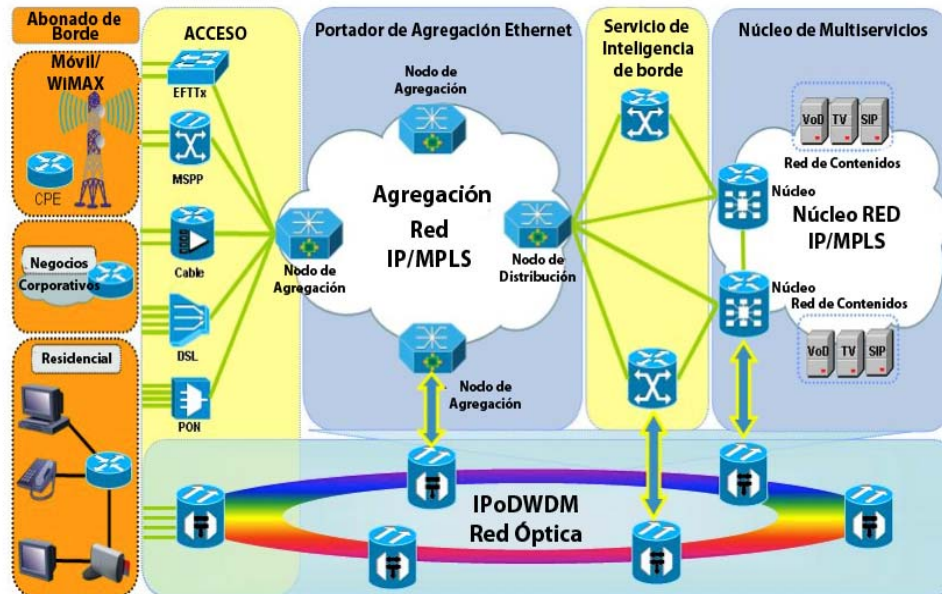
Abonado de Borde

Móvil/ WiMAX

CPE

Negocios Corporativos

Residencial

ACCESO

EFTTx

MSPP

Cable

DSL

PON

Portador de Agregación Ethernet

Nodo de Agregación

Agregación Red IP/MPLS

Nodo de Agregación

Nodo de Distribución

Nodo de Agregación

Servicio de Inteligencia de borde

Núcleo de Multiservicios

VoD TV SIP

Red de Contenidos

Núcleo

Núcleo RED IP/MPLS

Núcleo

Red de Contenidos

VoD TV SIP

IPoDWDM Red Óptica